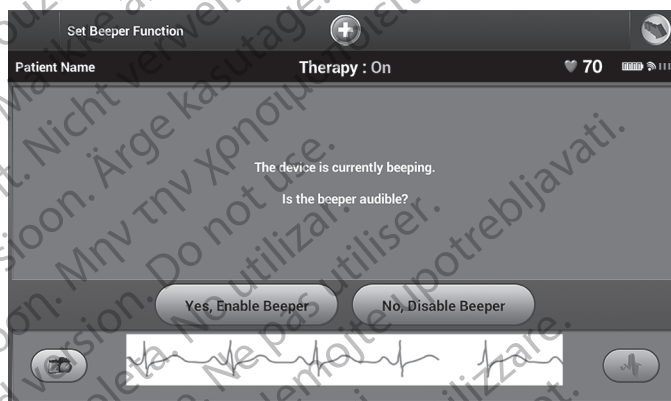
Set Beeper Function

Patient Name Therapy : On 70

The device is currently beeping.

Is the beeper audible?

Yes, Enable Beeper No, Disable Beeper

Nicht verwenden. Ärge kasutage. Μην την χρησιμοποιείτε. Do not use. Ne pas utiliser. Ne utilizați. Nemojte upotrebljavati. version. Outdated version. Aegunud versioon. Versione obsoleta. Version périmée. Versiune expirată. Zastarjela verzija.